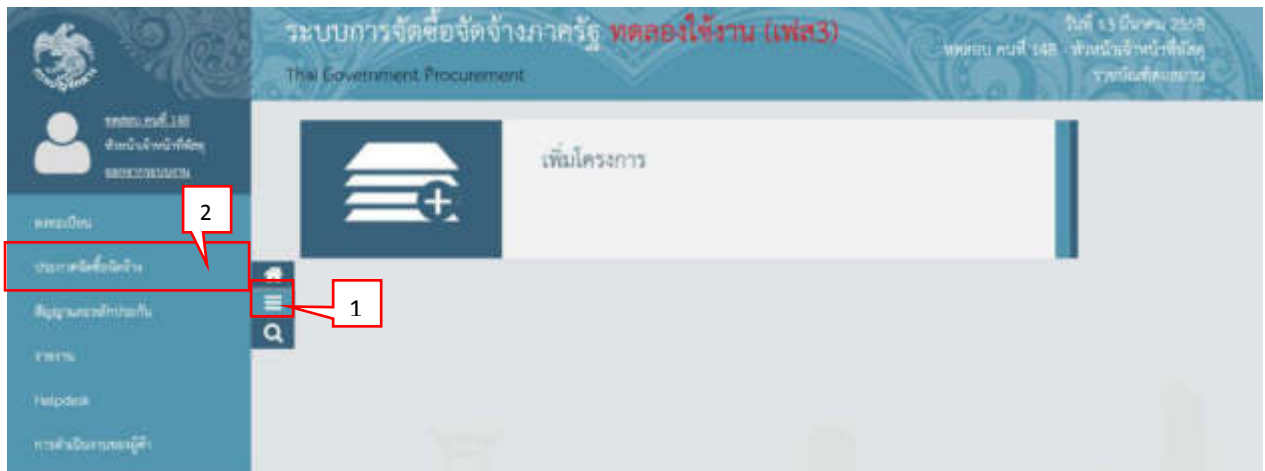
ระบบการจัดซื้อจัดจ้างภาครัฐ ทดลองใช้งาน (เฟส3)
Thai Government Procurement

วันที่ 13 มีนาคม 2558
ทดสอบ คนที่ 148 หัวหน้าเจ้าหน้าที่พัสดุ
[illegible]

ทดสอบ คนที่ 148
หัวหน้าเจ้าหน้าที่พัสดุ
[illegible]

ลงทะเบียน

ประกาศจัดซื้อจัดจ้าง

สัญญาและหลักประกัน

รายงาน

Helpdesk

การดำเนินงานของผู้ค้า

2

1

เพิ่มโครงการ